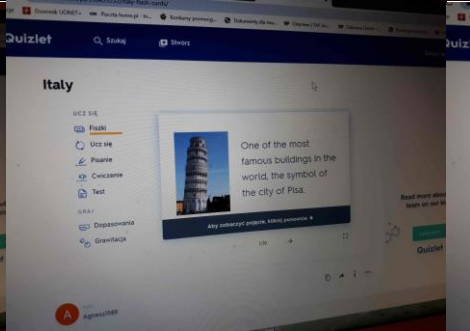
Słownik UONET+ Poczta home.pl - ... Konkursy przedmi... Dokumenty dla nau... Odpowiedź...

Quizlet
Szukaj
Stwórz

Italy

UCZ SIĘ
Fiszki
Ucz się
Pisanie
Ćwiczenie
Test

GRAJ
Dopasowania
Grawitacja

One of the most famous buildings in the world, the symbol of the city of Pisa.

Aby zobaczyć pojęcie, kliknij ponownie.

1/6

Read more about ... team on our b...

Quizlet

A
Agnes1969